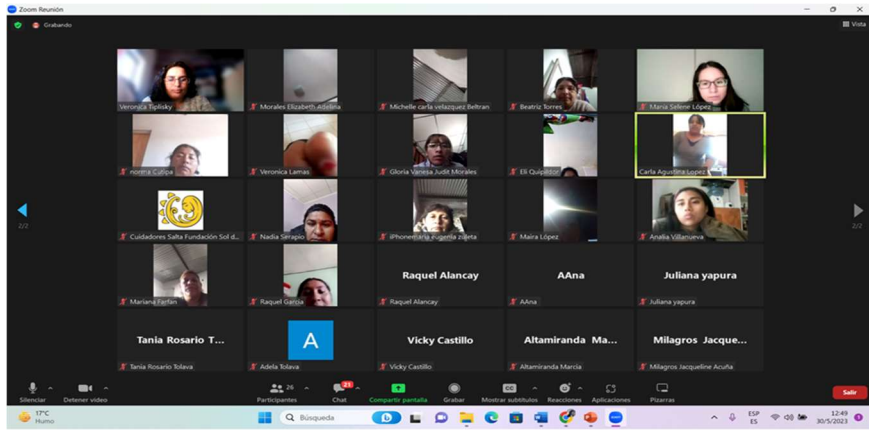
Zoom Reunión

Grabando

Vista

Veronica Tiplisky
Morales Elizabeth Adelina
Michelle carla velazquez Beltran
Beatriz Torres
Maria Selene López
norma Culipa
Veronica Lamas
Gloria Vanesa Judit Morales
Eli Quipildor
Carla Agustina Lopez
Cuidadores Salta Fundación Sol d...
Nadia Serapio
iPhone de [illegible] Zuleta
Maira López
Analia Villanueva
Mariana Farfan
Raquel Garcia
Raquel Alancay
Raquel Alancay
AAna
AAna
Juliana yapura
Juliana yapura
Tania Rosario T...
Tania Rosario Tolava
A
Adela Tolava
Vicky Castillo
Vicky Castillo
Altamiranda Ma...
Altamiranda Marcia
Milagros Jacque...
Milagros Jacqueline Acuña

2/2
2/2

Silenciar
Detener video
26
Participantes
23
Chat
Compartir pantalla
Grabar
CC
Mostrar subtítulos
Reacciones
Aplicaciones
Pizarras
Salir

17°C
Humo
Búsqueda
ESP
ES
12:49
30/5/2023